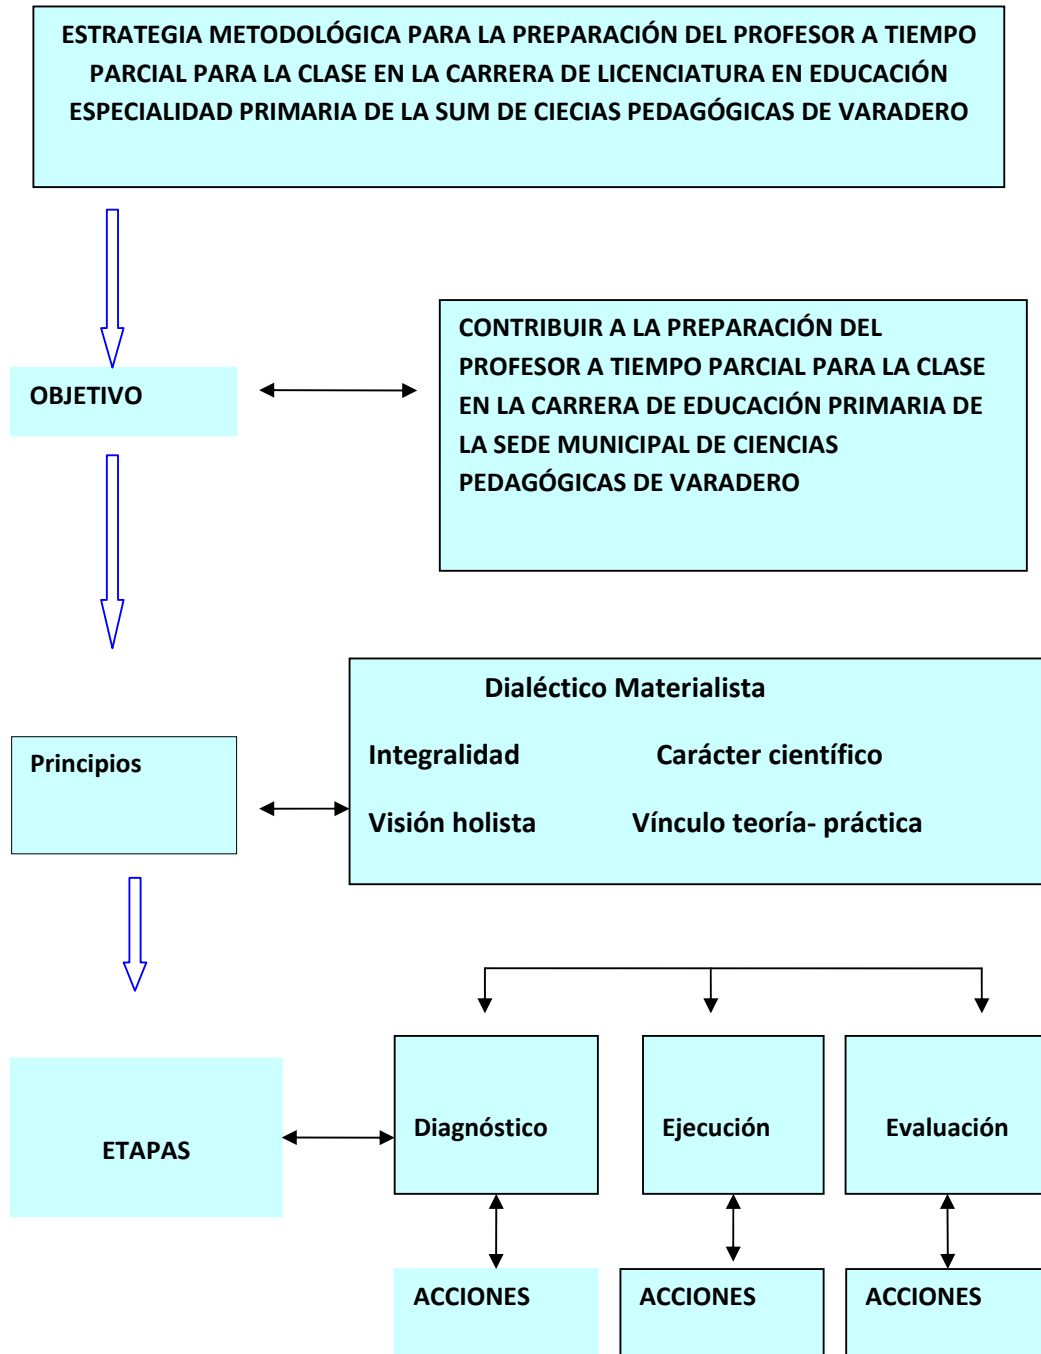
ESTRATEGIA METODOLÓGICA PARA LA PREPARACIÓN DEL PROFESOR A TIEMPO PARCIAL PARA LA CLASE EN LA CARRERA DE LICENCIATURA EN EDUCACIÓN ESPECIALIDAD PRIMARIA DE LA SUM DE CIECIAS PEDAGÓGICAS DE VARADERO

OBJETIVO

CONTRIBUIR A LA PREPARACIÓN DEL PROFESOR A TIEMPO PARCIAL PARA LA CLASE EN LA CARRERA DE EDUCACIÓN PRIMARIA DE LA SEDE MUNICIPAL DE CIENCIAS PEDAGÓGICAS DE VARADERO

Principios

Dialéctico Materialista

Integralidad

Carácter científico

Visión holista

Vínculo teoría- práctica

ETAPAS

Diagnóstico

Ejecución

Evaluación

ACCIONES

ACCIONES

ACCIONES